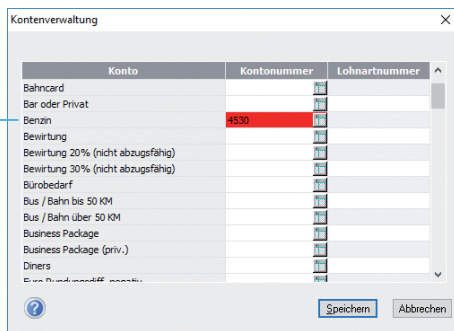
Kontenverwaltung

| Konto | Kontonummer | Lohnartnummer |
|---|---|---|
| Bahncard | | |
| Bar oder Privat | | |
| Benzin | 4530 | |
| Bewirtung | | |
| Bewirtung 20% (nicht abzugsfähig) | | |
| Bewirtung 30% (nicht abzugsfähig) | | |
| Bürobedarf | | |
| Bus / Bahn bis 50 KM | | |
| Bus / Bahn über 50 KM | | |
| Business Package | | |
| Business Package (priv.) | | |
| Diners | | |
| Euro Rundungsdiff. negativ | | |

Speichern Abbrechen